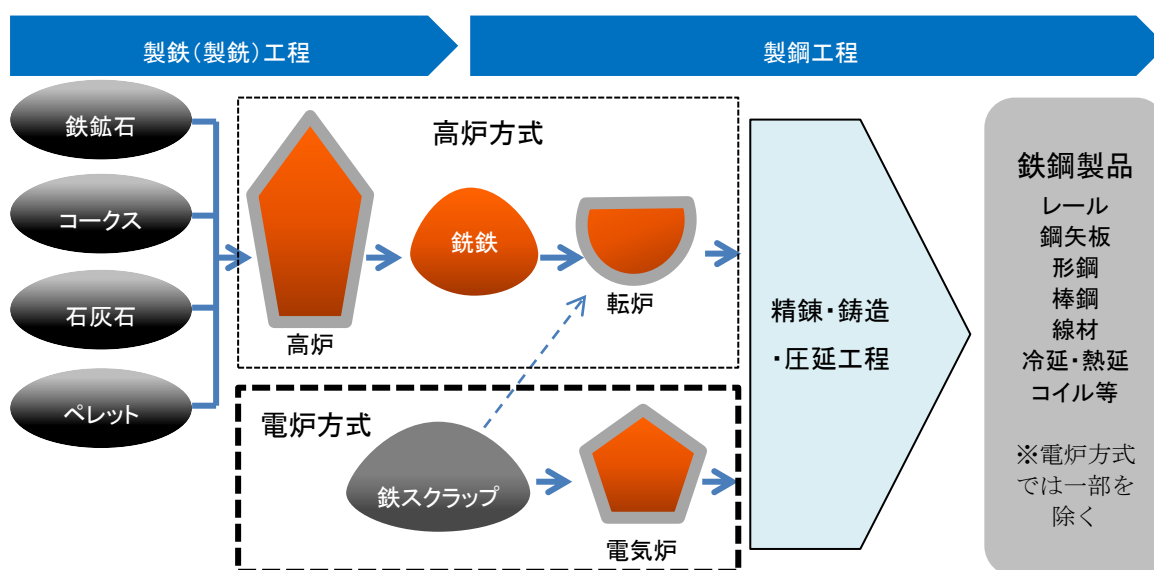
製鉄(製銑)工程

製鋼工程

鉄鉱石

コークス

石灰石

ペレット

高炉方式

高炉

銑鉄

転炉

電炉方式

鉄スクラップ

電気炉

精錬・鋳造
・圧延工程

鉄鋼製品
レール
鋼矢板
形鋼
棒鋼
線材
冷延・熱延
コイル等

※電炉方式では一部を除く